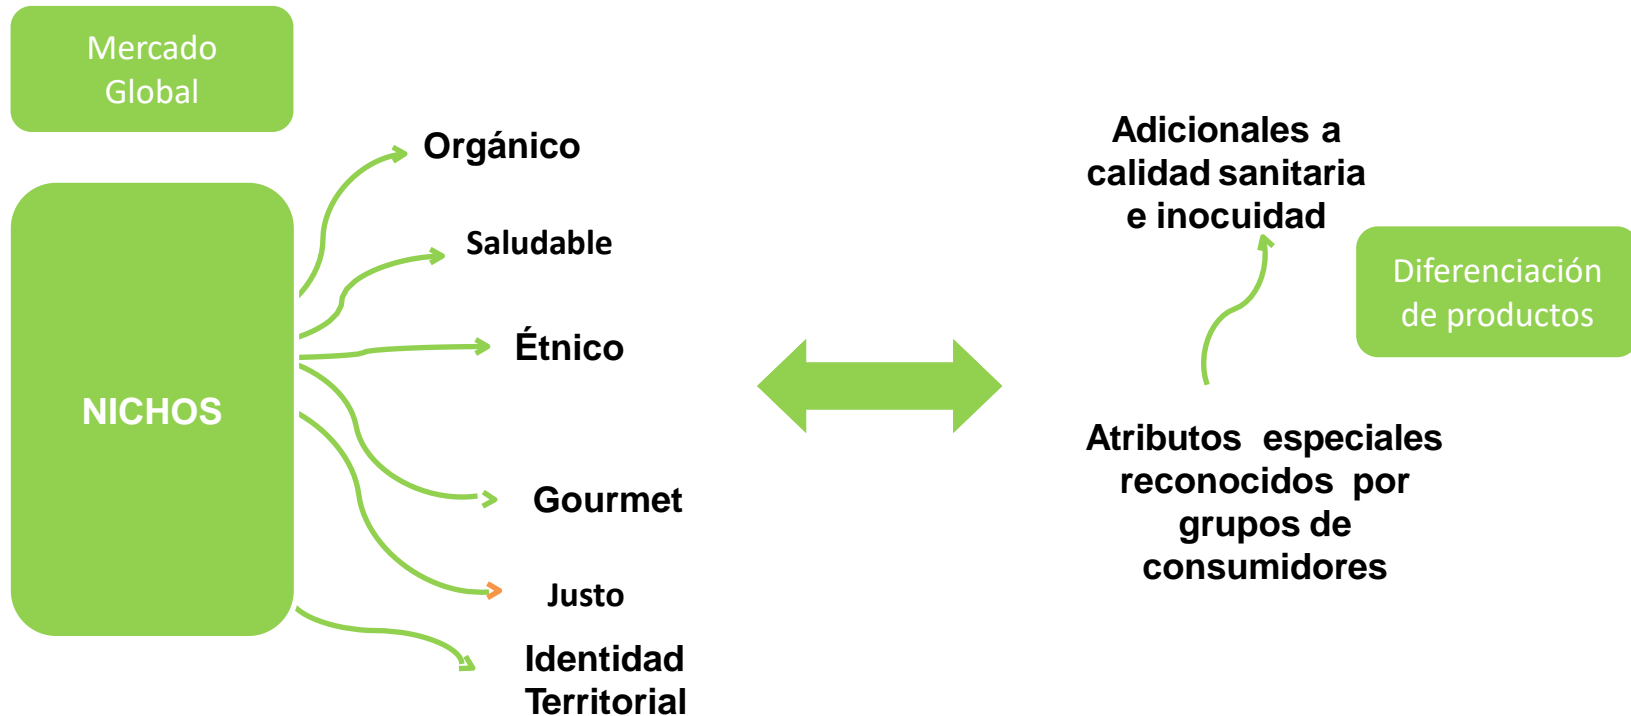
Mercado Global

NICHOS

Orgánico

Saludable

Étnico

Gourmet

Justo

Identidad Territorial

Adicionales a calidad sanitaria e inocuidad

Diferenciación de productos

Atributos especiales reconocidos por grupos de consumidores